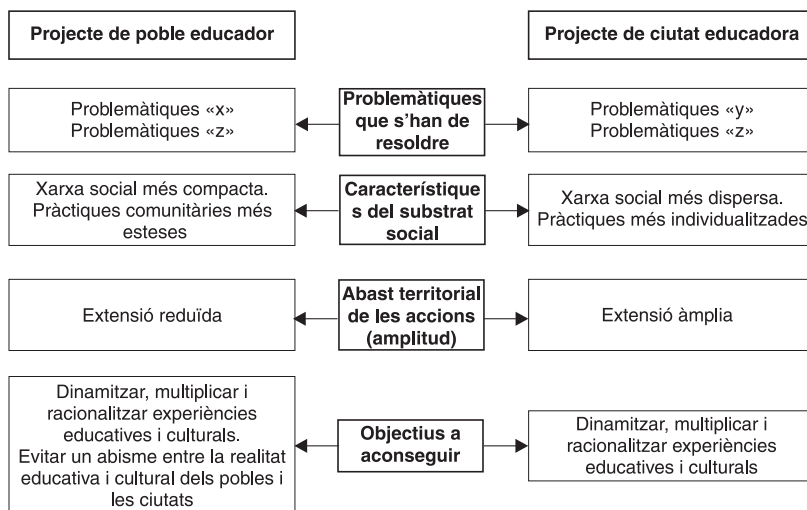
Projecte de poble educador

Projecte de ciutat educadora

Problemàtiques «x»
Problemàtiques «z»

Problemàtiques que s'han de resoldre

Problemàtiques «y»
Problemàtiques «z»

Xarxa social més compacta. Pràctiques comunitàries més esteses

Característiques del substrat social

Xarxa social més dispersa. Pràctiques més individualitzades

Extensió reduïda

Abast territorial de les accions (amplitud)

Extensió àmplia

Dinamitzar, multiplicar i racionalitzar experiències educatives i culturals. Evitar un abisme entre la realitat educativa i cultural dels pobles i les ciutats

Objectius a aconseguir

Dinamitzar, multiplicar i racionalitzar experiències educatives i culturals